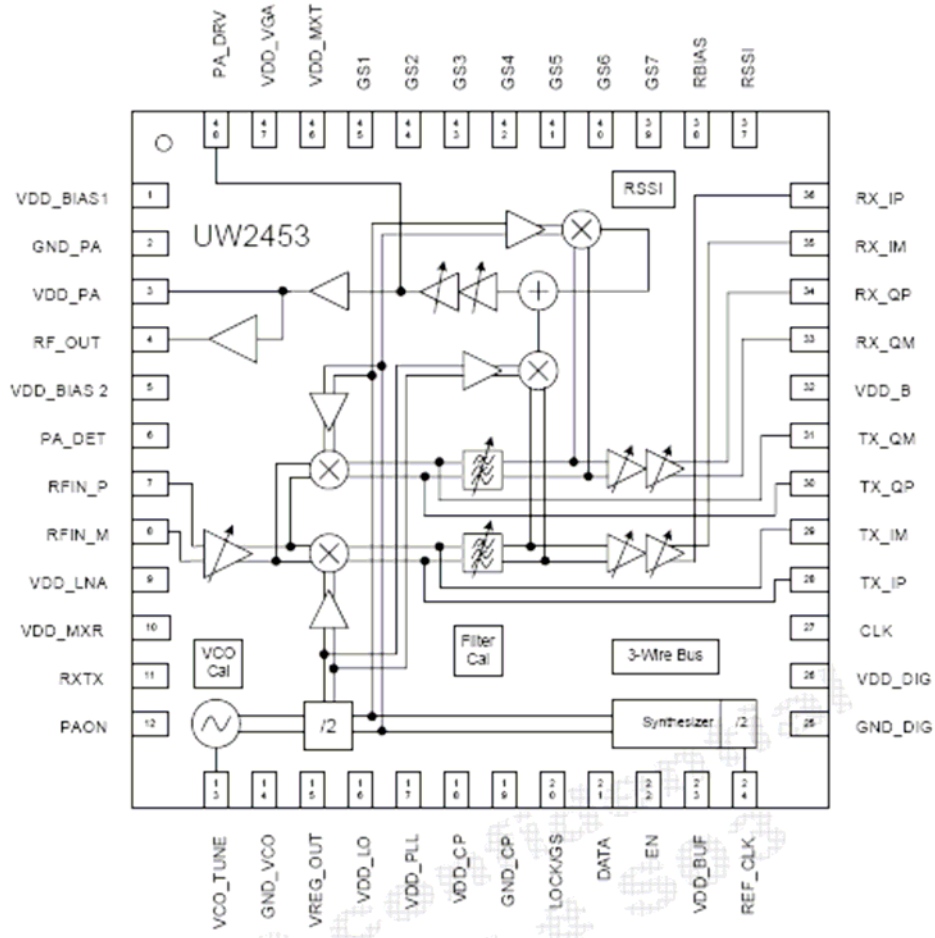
PA_DRV
VDD_VGA
VDD_MXT
GS1
GS2
GS3
GS4
GS5
GS6
GS7
RBIAS
RSSI

48
47
46
45
44
43
42
41
40
39
38
37

VDD_BIAS1
1
GND_PA
2
VDD_PA
3
RF_OUT
4
VDD_BIAS 2
5
PA_DET
6
RFIN_P
7
RFIN_M
8
VDD_LNA
9
VDD_MXR
10
RXTX
11
PAON
12

UW2453

RSSI

VCO Cal

Filter Cal

3-Wire Bus

/2

Synthesizer

/2

36
RX_IP
35
RX_IM
34
RX_QP
33
RX_QM
32
VDD_B
31
TX_QM
30
TX_QP
29
TX_IM
28
TX_IP
27
CLK
26
VDD_DIG
25
GND_DIG

13
14
15
16
17
18
19
20
21
22
23
24

VCO_TUNE
GND_VCO
VREG_OUT
VDD_LO
VDD_PLL
VDD_CP
GND_CP
LOCK/GS
DATA
EN
VDD_BUF
REF_CLK